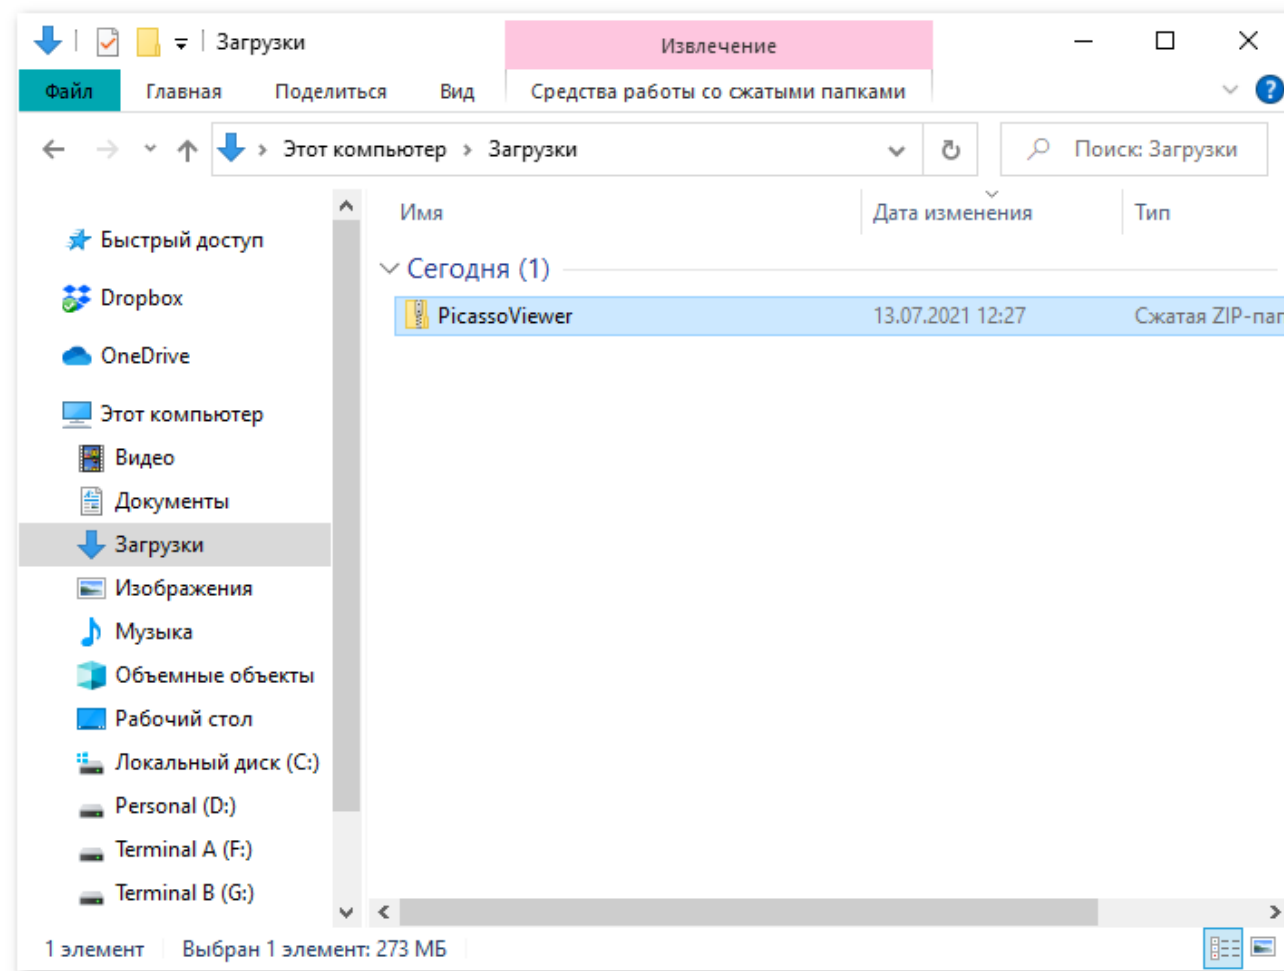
Загрузки

Извлечение

Файл Главная Поделиться Вид Средства работы со сжатыми папками

Этот компьютер > Загрузки

Поиск: Загрузки

Быстрый доступ
Dropbox
OneDrive
Этот компьютер
Видео
Документы
Загрузки
Изображения
Музыка
Объемные объекты
Рабочий стол
Локальный диск (C:)
Personal (D:)
Terminal A (F:)
Terminal B (G:)

| Имя | Дата изменения | Тип |
|---|---|---|
| Сегодня (1) | | |
| PicassoViewer | 13.07.2021 12:27 | Сжатая ZIP-па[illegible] |

1 элемент Выбран 1 элемент: 273 МБ